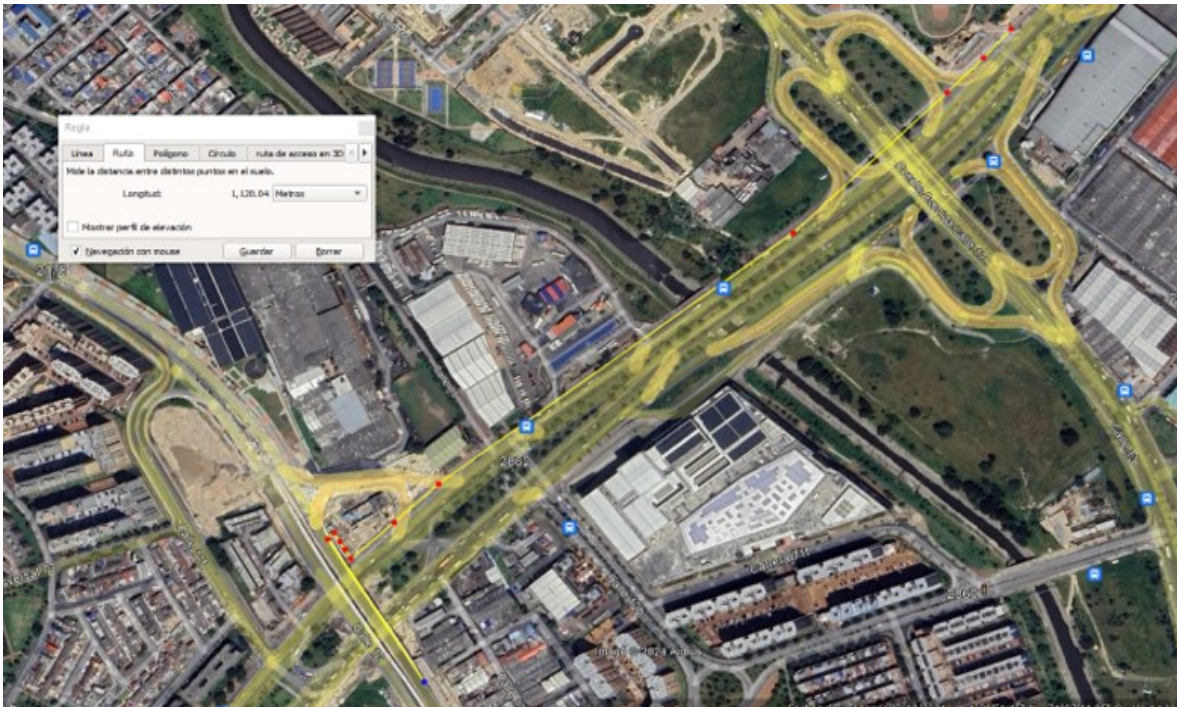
Regla

Línea | Ruta | Polígono | Círculo | ruta de acceso en 3D

Mide la distancia entre distintos puntos en el suelo.

Longitud: 1,120.04 Metros

Mostrar perfil de elevación

✓ Navegación con mouse | Guardar | Borrar